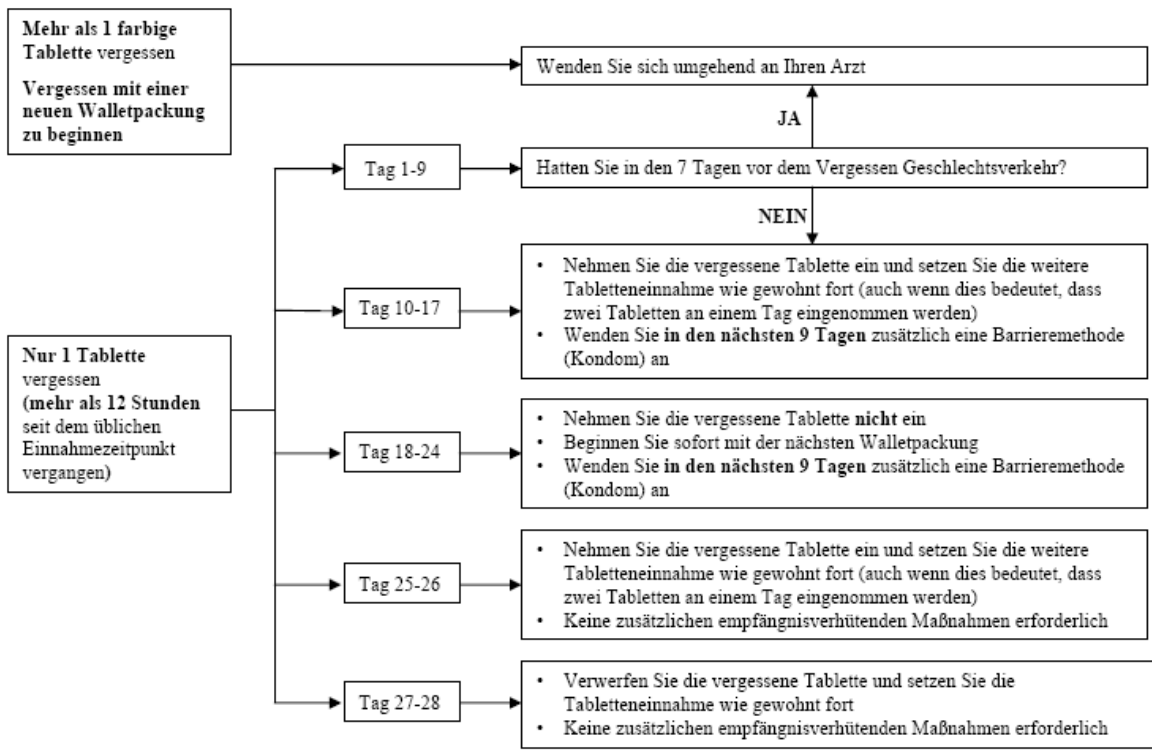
Mehr als 1 farbige Tablette vergessen

Vergessen mit einer neuen Walletpackung zu beginnen

Wenden Sie sich umgehend an Ihren Arzt

JA

Tag 1-9

Hatten Sie in den 7 Tagen vor dem Vergessen Geschlechtsverkehr?

NEIN

Nur 1 Tablette vergessen (mehr als 12 Stunden seit dem üblichen Einnahmezeitpunkt vergangen)

Tag 10-17

• Nehmen Sie die vergessene Tablette ein und setzen Sie die weitere Tabletteneinnahme wie gewohnt fort (auch wenn dies bedeutet, dass zwei Tabletten an einem Tag eingenommen werden)
• Wenden Sie in den nächsten 9 Tagen zusätzlich eine Barrieremethode (Kondom) an

Tag 18-24

• Nehmen Sie die vergessene Tablette nicht ein
• Beginnen Sie sofort mit der nächsten Walletpackung
• Wenden Sie in den nächsten 9 Tagen zusätzlich eine Barrieremethode (Kondom) an

Tag 25-26

• Nehmen Sie die vergessene Tablette ein und setzen Sie die weitere Tabletteneinnahme wie gewohnt fort (auch wenn dies bedeutet, dass zwei Tabletten an einem Tag eingenommen werden)
• Keine zusätzlichen empfängnisverhütenden Maßnahmen erforderlich

Tag 27-28

• Verwerfen Sie die vergessene Tablette und setzen Sie die Tabletteneinnahme wie gewohnt fort
• Keine zusätzlichen empfängnisverhütenden Maßnahmen erforderlich